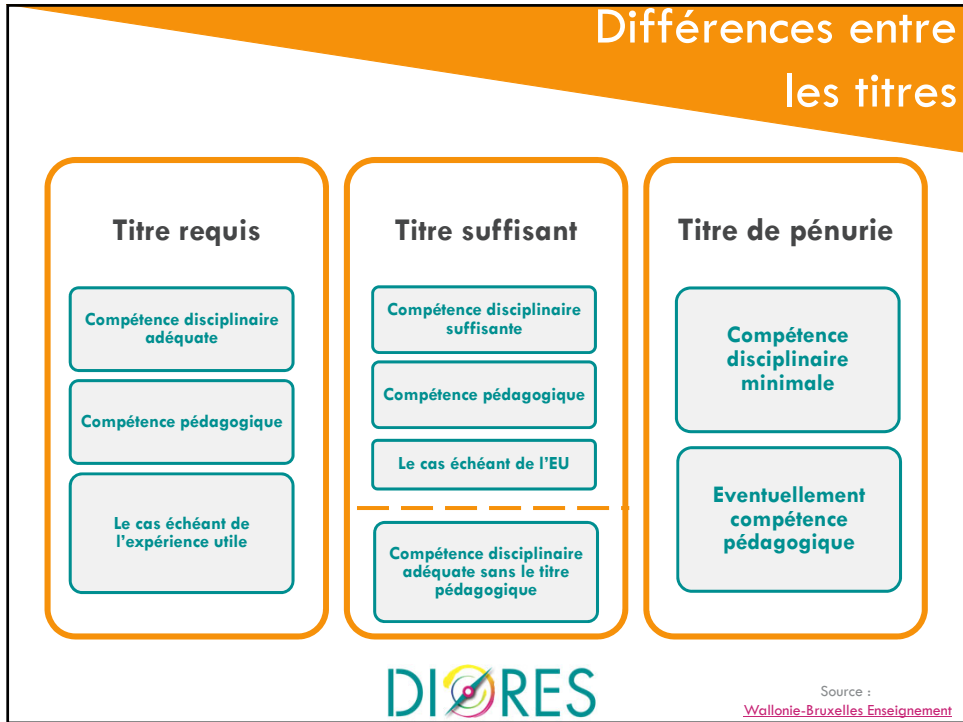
Différences entre les titres

Titre requis

Compétence disciplinaire adéquate

Compétence pédagogique

Le cas échéant de l'expérience utile

Titre suffisant

Compétence disciplinaire suffisante

Compétence pédagogique

Le cas échéant de l'EU

Compétence disciplinaire adéquate sans le titre pédagogique

Titre de pénurie

Compétence disciplinaire minimale

Eventuellement compétence pédagogique

DIORES

Source :
Wallonie-Bruxelles Enseignement